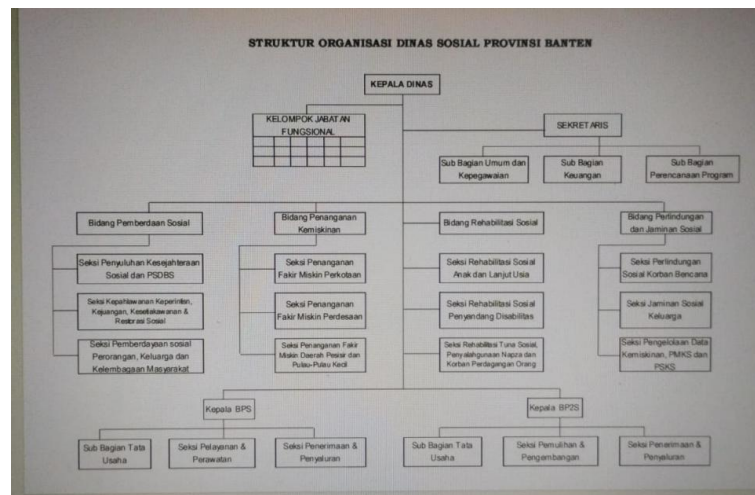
STRUKTUR ORGANISASI DINAS SOSIAL PROVINSI BANTEN

KEPALA DINAS

KELOMPOK JABATAN FUNGSIONAL

SEKRETARIS

Sub Bagian Umum dan Kepegawaian

Sub Bagian Keuangan

Sub Bagian Perencanaan Program

Bidang Pemberdaan Sosial

Seksi Penyuluhan Kesejahteraan Sosial dan PSDBS

Seksi Kepahlawanan Keperintisan, Kejuangan, Kesetiakawanan & Restorasi Sosial

Seksi Pemberdayaan sosial Perorangan, Keluarga dan Kelembagaan Masyarakat

Bidang Penanganan Kemiskinan

Seksi Penanganan Fakir Miskin Perkotaan

Seksi Penanganan Fakir Miskin Perdesaan

Seksi Penanganan Fakir Miskin Daerah Pesisir dan Pulau-Pulau Kecil

Bidang Rehabilitasi Sosial

Seksi Rehabilitasi Sosial Anak dan Lanjut Usia

Seksi Rehabilitasi Sosial Penyandang Disabilitas

Seksi Rehabilitasi Tuna Sosial, Penyalahgunaan Napza dan Korban Perdagangan Orang

Bidang Perlindungan dan Jaminan Sosial

Seksi Perlindungan Sosial Korban Bencana

Seksi Jaminan Sosial Keluarga

Seksi Pengelolaan Data Kemiskinan, PMKS dan PSKS

Kepala BPS

Sub Bagian Tata Usaha

Seksi Pelayanan & Perawatan

Seksi Penerimaan & Penyaluran

Kepala BP2S

Sub Bagian Tata Usaha

Seksi Pemulihan & Pengembangan

Seksi Penerimaan & Penyaluran